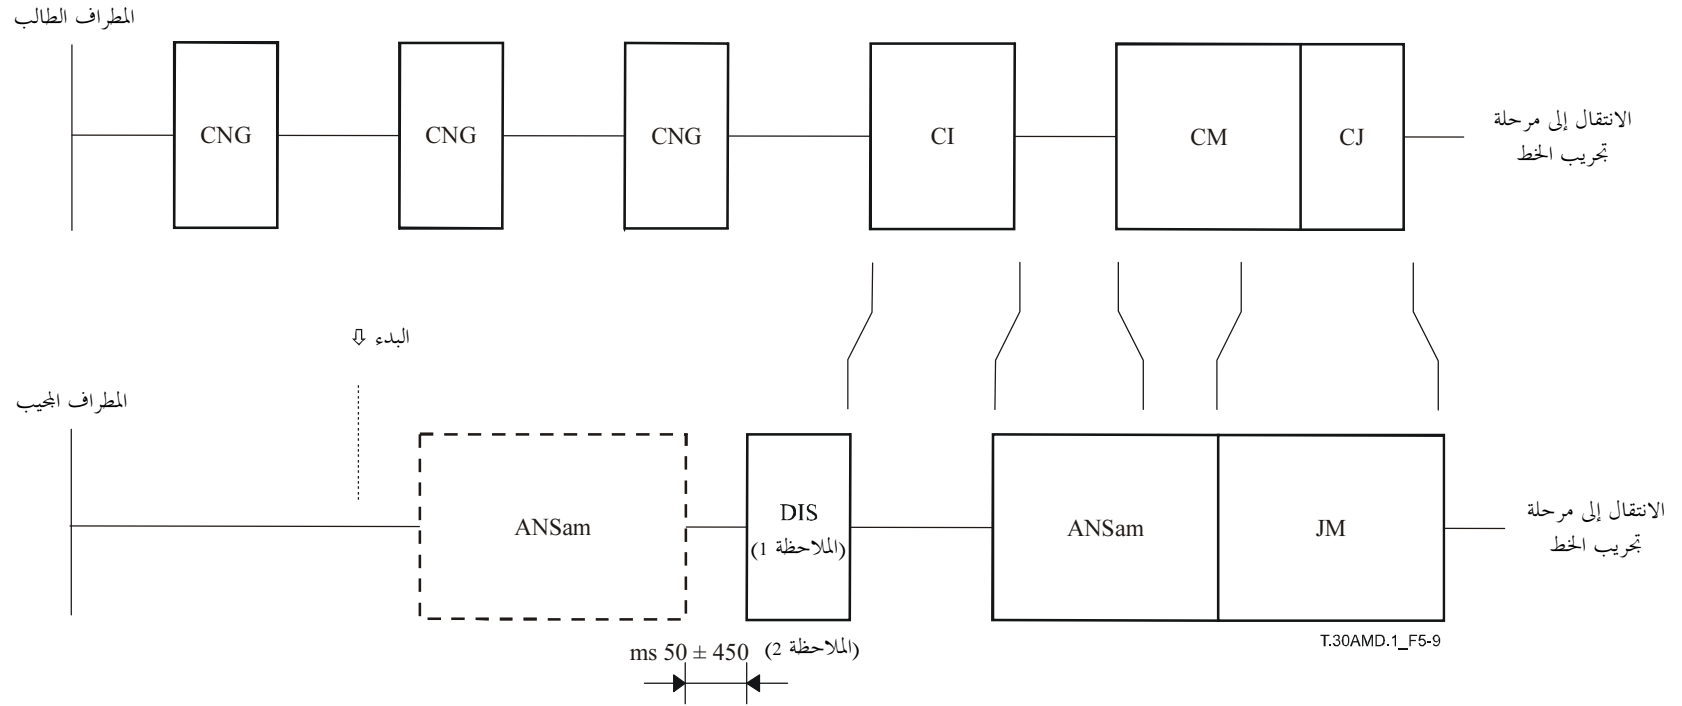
المطراف الطالب

CNG

CNG

CNG

CI

CM

CJ

الانتقال إلى مرحلة تجريب الخط

البدء ⇩

المطراف المجيب

ANSam

DIS
(الملاحظة 1)

ANSam

JM

الانتقال إلى مرحلة تجريب الخط

$450 \pm 50$ ms (الملاحظة 2)

T.30AMD.1_F5-9